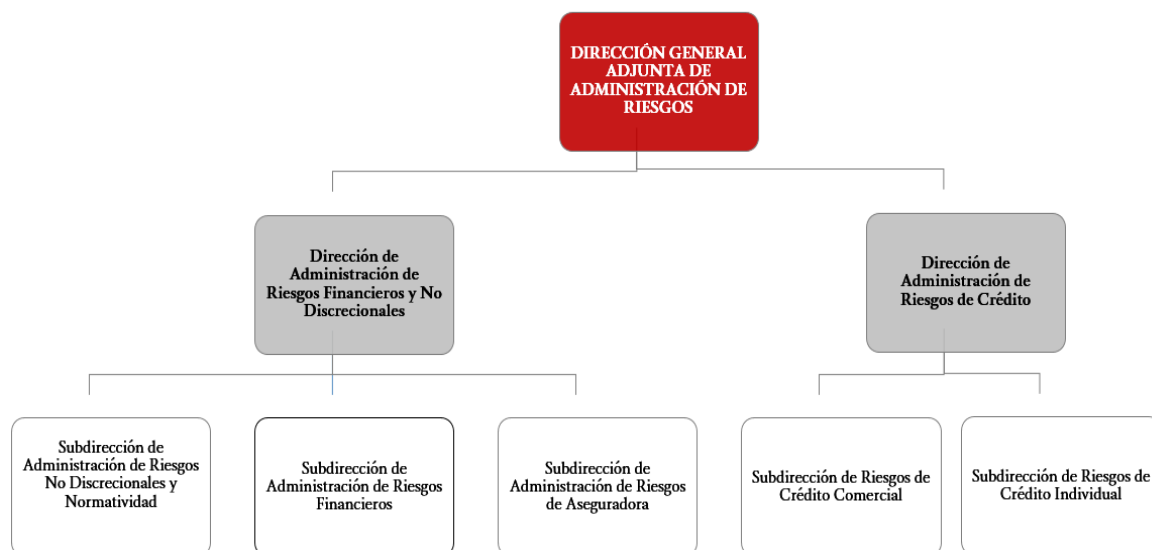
DIRECCIÓN GENERAL ADJUNTA DE ADMINISTRACIÓN DE RIESGOS

Dirección de Administración de Riesgos Financieros y No Discrecionales

Dirección de Administración de Riesgos de Crédito

Subdirección de Administración de Riesgos No Discrecionales y Normatividad

Subdirección de Administración de Riesgos Financieros

Subdirección de Administración de Riesgos de Aseguradora

Subdirección de Riesgos de Crédito Comercial

Subdirección de Riesgos de Crédito Individual